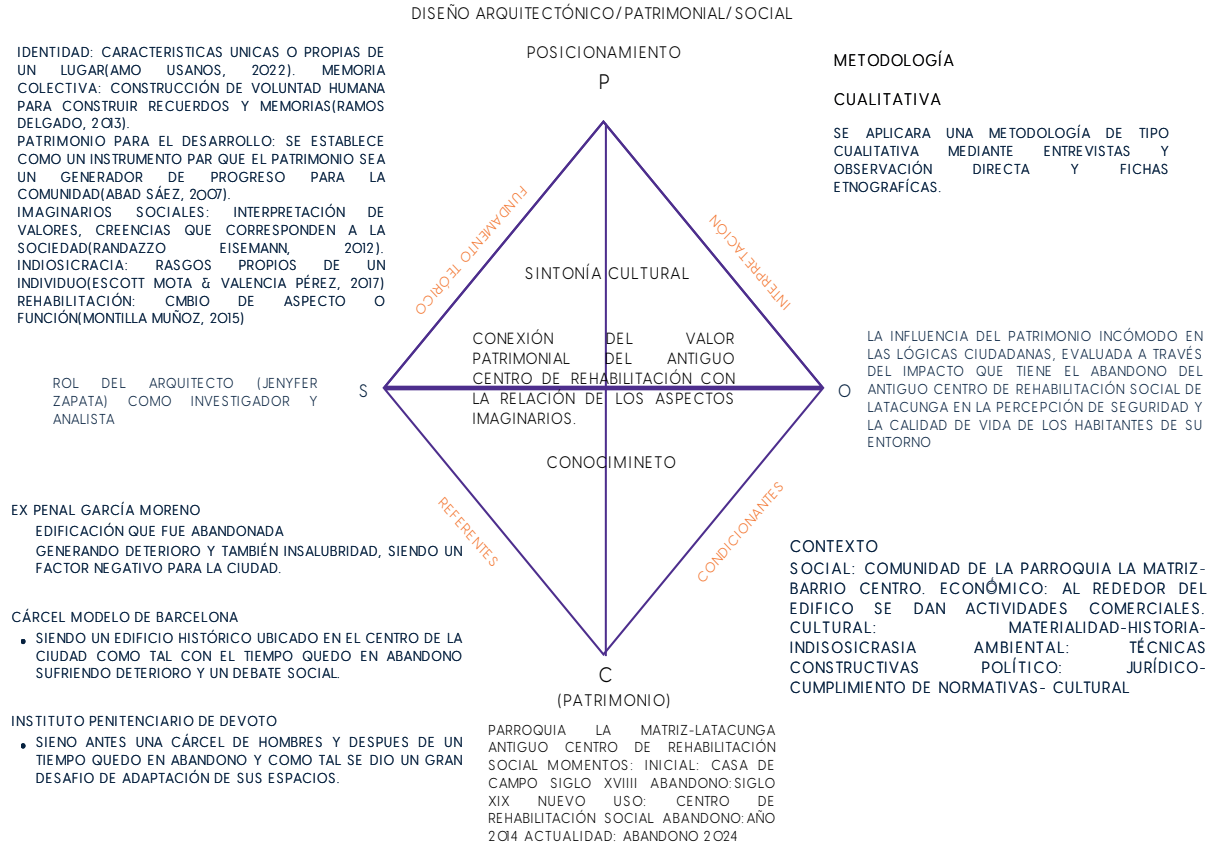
DISEÑO ARQUITECTÓNICO/ PATRIMONIAL/ SOCIAL

IDENTIDAD: CARACTERISTICAS UNICAS O PROPIAS DE UN LUGAR(AMO USANOS, 2022). MEMORIA COLECTIVA: CONSTRUCCIÓN DE VOLUNTAD HUMANA PARA CONSTRUIR RECUERDOS Y MEMORIAS(RAMOS DELGADO, 2013).
PATRIMONIO PARA EL DESARROLLO: SE ESTABLECE COMO UN INSTRUMENTO PAR QUE EL PATRIMONIO SEA UN GENERADOR DE PROGRESO PARA LA COMUNIDAD(ABAD SÁEZ, 2007).
IMAGINARIOS SOCIALES: INTERPRETACIÓN DE VALORES, CREENCIAS QUE CORRESPONDEN A LA SOCIEDAD(RANDAZZO EISEMANN, 2012). INDIOSICRACIA: RASGOS PROPIOS DE UN INDIVIDUO(ESCOTT MOTA & VALENCIA PÉREZ, 2017) REHABILITACIÓN: CMBIO DE ASPECTO O FUNCIÓN(MONTILLA MUÑOZ, 2015)

POSICIONAMIENTO

P

METODOLOGÍA

CUALITATIVA

SE APLICARA UNA METODOLOGÍA DE TIPO CUALITATIVA MEDIANTE ENTREVISTAS Y OBSERVACIÓN DIRECTA Y FICHAS ETNOGRAFÍCAS.

FUNDAMENTO TEÓRICO

INTERPRETACIÓN

SINTONÍA CULTURAL

CONEXIÓN DEL VALOR PATRIMONIAL DEL ANTIGUO CENTRO DE REHABILITACIÓN CON LA RELACIÓN DE LOS ASPECTOS IMAGINARIOS.

ROL DEL ARQUITECTO (JENYFER ZAPATA) COMO INVESTIGADOR Y ANALISTA

S

O

LA INFLUENCIA DEL PATRIMONIO INCÓMODO EN LAS LÓGICAS CIUDADANAS, EVALUADA A TRAVÉS DEL IMPACTO QUE TIENE EL ABANDONO DEL ANTIGUO CENTRO DE REHABILITACIÓN SOCIAL DE LATACUNGA EN LA PERCEPCIÓN DE SEGURIDAD Y LA CALIDAD DE VIDA DE LOS HABITANTES DE SU ENTORNO

CONOCIMINETO

EX PENAL GARCÍA MORENO
EDIFICACIÓN QUE FUE ABANDONADA
GENERANDO DETERIORO Y TAMBIÉN INSALUBRIDAD, SIENDO UN FACTOR NEGATIVO PARA LA CIUDAD.

REFERENTES

CONDICIONANTES

CONTEXTO
SOCIAL: COMUNIDAD DE LA PARROQUIA LA MATRIZ-BARRIO CENTRO. ECONÓMICO: AL REDEDOR DEL EDIFICO SE DAN ACTIVIDADES COMERCIALES. CULTURAL: MATERIALIDAD-HISTORIA-INDISOSICRASIA AMBIENTAL: TÉCNICAS CONSTRUCTIVAS POLÍTICO: JURÍDICO-CUMPLIMIENTO DE NORMATIVAS- CULTURAL

CÁRCEL MODELO DE BARCELONA
• SIENDO UN EDIFICIO HISTÓRICO UBICADO EN EL CENTRO DE LA CIUDAD COMO TAL CON EL TIEMPO QUEDO EN ABANDONO SUFRIENDO DETERIORO Y UN DEBATE SOCIAL.

C
(PATRIMONIO)

INSTITUTO PENITENCIARIO DE DEVOTO
• SIENO ANTES UNA CÁRCEL DE HOMBRES Y DESPUES DE UN TIEMPO QUEDO EN ABANDONO Y COMO TAL SE DIO UN GRAN DESAFIO DE ADAPTACIÓN DE SUS ESPACIOS.

PARROQUIA LA MATRIZ-LATACUNGA ANTIGUO CENTRO DE REHABILITACIÓN SOCIAL MOMENTOS: INICIAL: CASA DE CAMPO SIGLO XVIIII ABANDONO: SIGLO XIX NUEVO USO: CENTRO DE REHABILITACIÓN SOCIAL ABANDONO: AÑO 2014 ACTUALIDAD: ABANDONO 2024